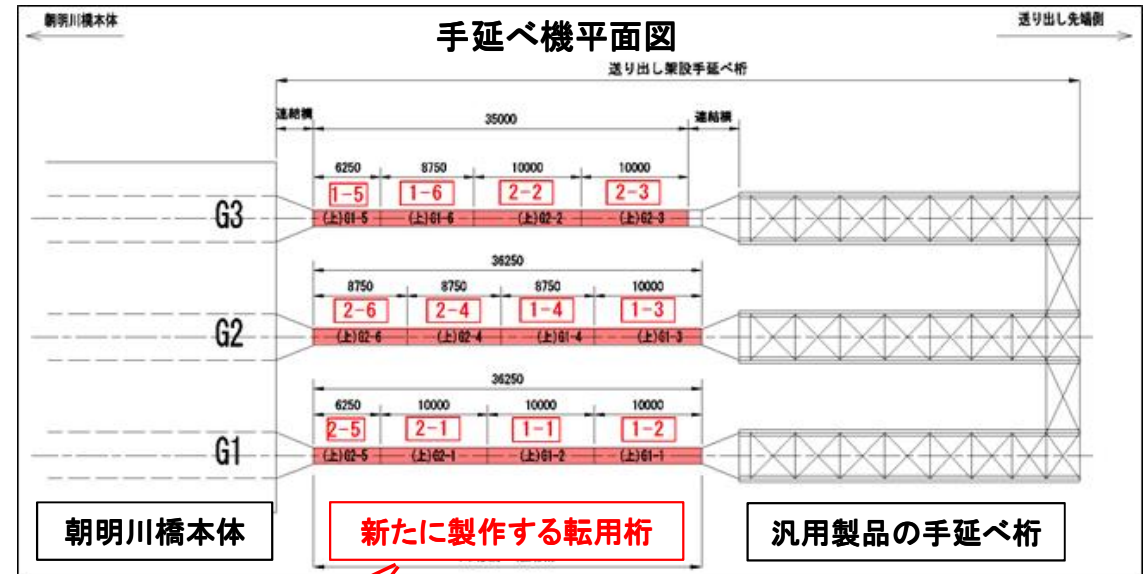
朝明川橋本体

手延べ機平面図

送り出し先端側

送り出し架設手延べ桁

連結構

35000

連結構

6250 8750 10000 10000

1−5 1−6 2−2 2−3

G3

(上)G1-5 (上)G1-6 (上)G2-2 (上)G2-3

36250

8750 8750 8750 10000

2−6 2−4 1−4 1−3

G2

(上)G2-6 (上)G2-4 (上)G1-4 (上)G1-3

36250

6250 10000 10000 10000

2−5 2−1 1−1 1−2

G1

(上)G2-5 (上)G2-1 (上)G1-2 (上)G1-1

朝明川橋本体

新たに製作する転用桁

汎用製品の手延べ桁